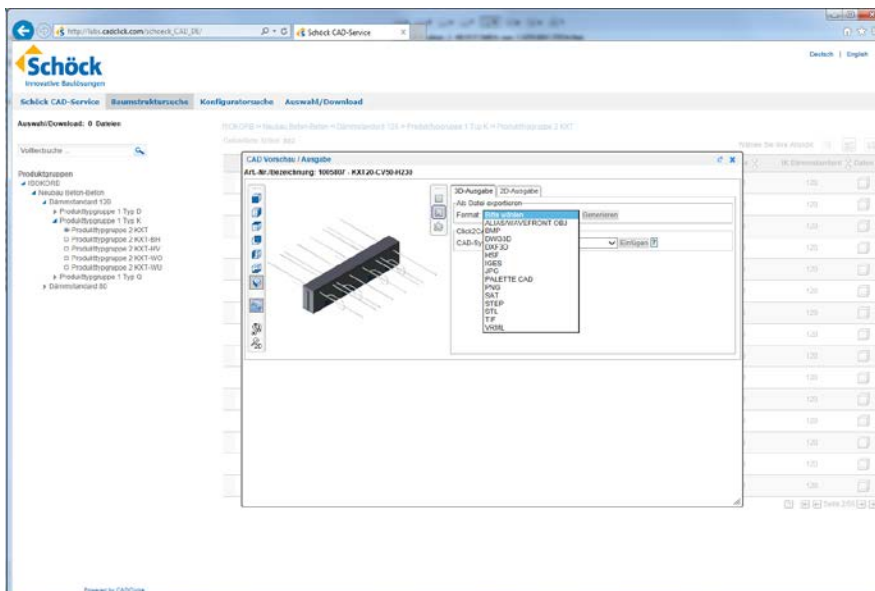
http://tabs.cadclick.com/schoeck_CAD_DE/
Schöck CAD-Service

Schöck
Innovative Baulösungen

Deutsch | English

Schöck CAD-Service Baumstruktursuche Konfiguratorsuche Auswahl/Download

Auswahl/Download: 0 Dateien

Volltextsuche ...

Produktgruppen
ISOKORB
Neubau Beton-Beton
Dämmstandard 120
Produkttypgruppe 1 Typ D
Produkttypgruppe 1 Typ K
Produkttypgruppe 2 KXT
Produkttypgruppe 2 KXT-BH
Produkttypgruppe 2 KXT-HV
Produkttypgruppe 2 KXT-WO
Produkttypgruppe 2 KXT-WU
Produkttypgruppe 1 Typ Q
Dämmstandard 80

ISOKORB > Neubau Beton-Beton > Dämmstandard 120 > Produkttypgruppe 1 Typ K > Produkttypgruppe 2 KXT

CAD Vorschau / Ausgabe
Art.-Nr./Bezeichnung: 1005807 - KXT20-CV50-H230

3D-Ausgabe 2D-Ausgabe
Als Datei exportieren
Format Bitte wählen Generieren
ALIAS/WAVEFRONT OBJ
BMP
DWG3D
DXF3D
HSF
IGES
JPG
PALETTE CAD
PNG
SAT
STEP
STL
TIF
VRML
Click2CAD
CAD-Sy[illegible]
Einfügen ?

120

Powered by CADClick